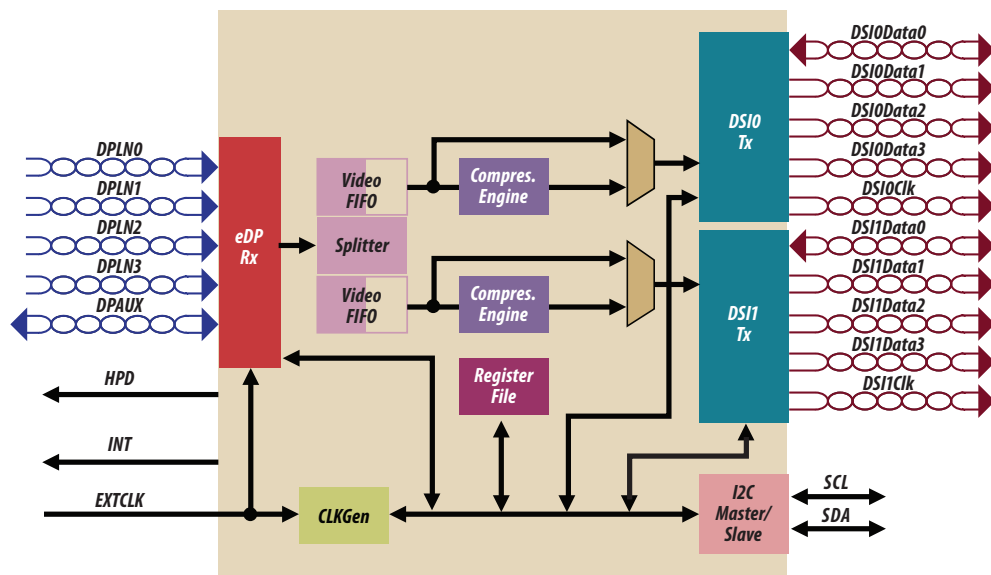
DPLN0
DPLN1
DPLN2
DPLN3
DPAUX
eDP Rx
Video FIFO
Splitter
Video FIFO
Compres. Engine
Compres. Engine
Register File
DSI0 Tx
DSI1 Tx
DSI0Data0
DSI0Data1
DSI0Data2
DSI0Data3
DSI0Clk
DSI1Data0
DSI1Data1
DSI1Data2
DSI1Data3
DSI1Clk
HPD
INT
EXTCLK
CLKGen
I2C Master/ Slave
SCL
SDA